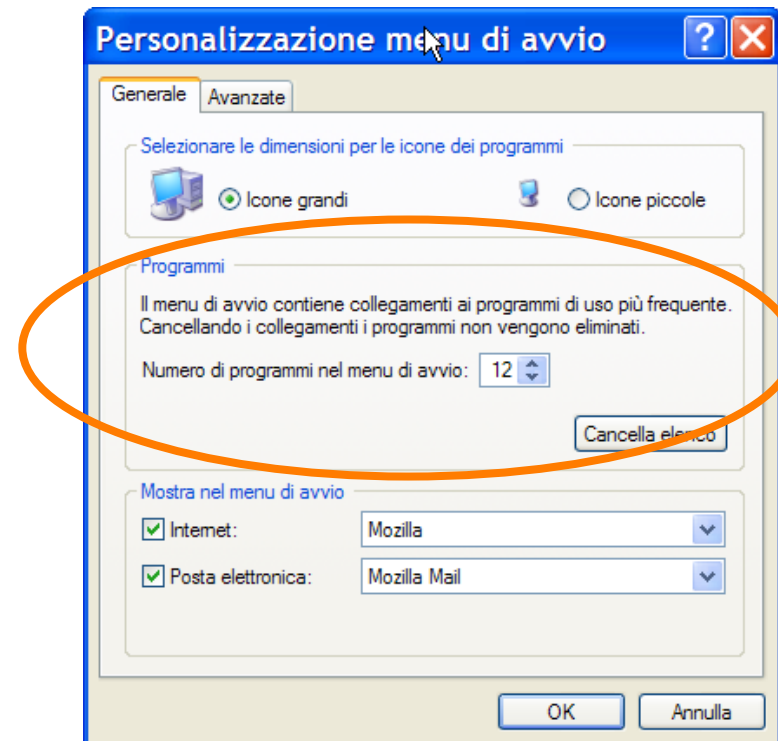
Personalizzazione menu di avvio

Generale | Avanzate

Selezionare le dimensioni per le icone dei programmi

Icone grandi

Icone piccole

Programmi

Il menu di avvio contiene collegamenti ai programmi di uso più frequente. Cancellando i collegamenti i programmi non vengono eliminati.

Numero di programmi nel menu di avvio: 12

Cancella elenco

Mostra nel menu di avvio

Internet: Mozilla

Posta elettronica: Mozilla Mail

OK

Annulla